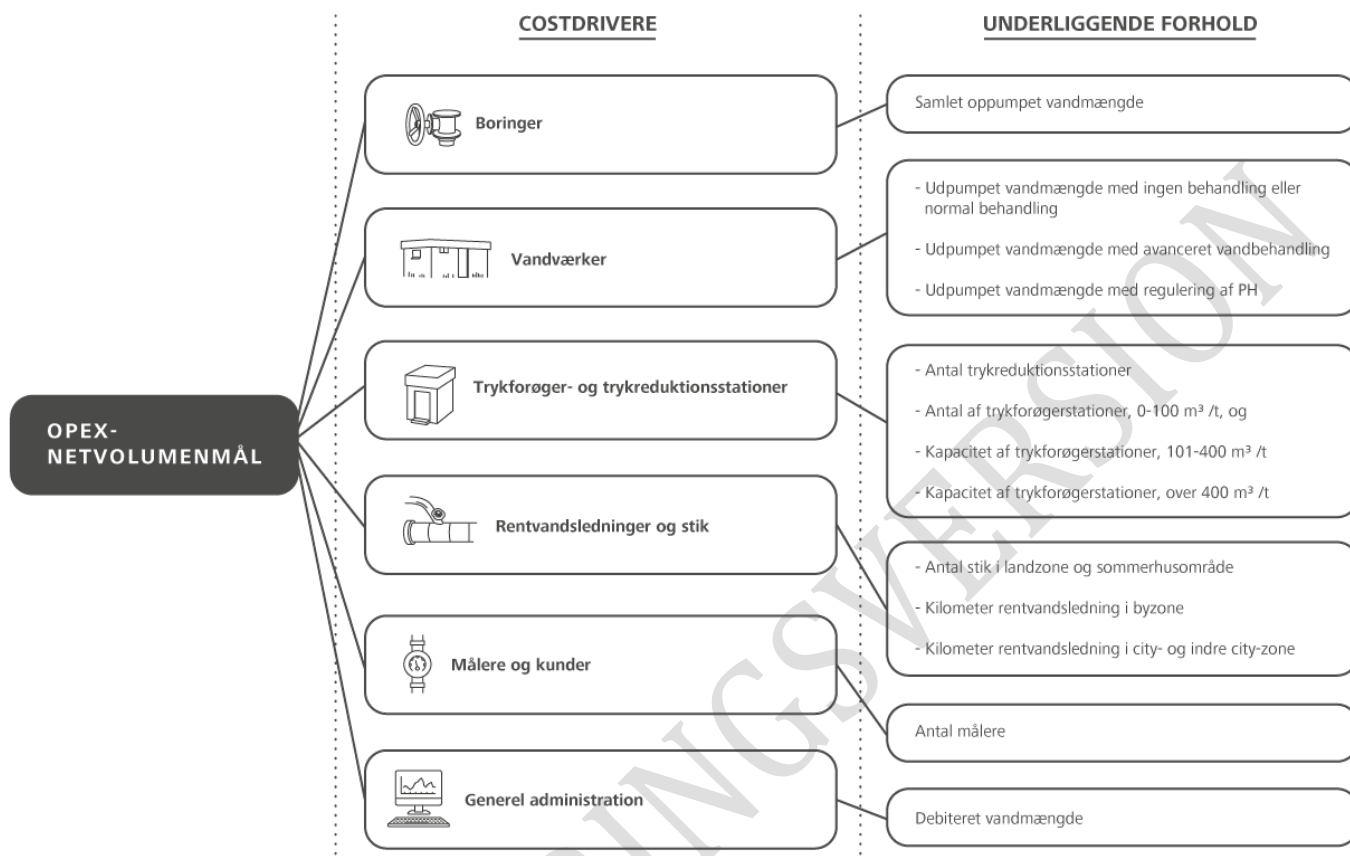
COSTDRIVERE

UNDERLIGGENDE FORHOLD

OPEX-
NETVOLUMENMÅL

Boringer

Samlet oppumpet vandmængde

Vandværker

- Udpumpet vandmængde med ingen behandling eller normal behandling

- Udpumpet vandmængde med avanceret vandbehandling

- Udpumpet vandmængde med regulering af PH

Trykforøger- og trykreduktionsstationer

- Antal trykreduktionsstationer

- Antal af trykforøgerstationer, 0-100 m³ /t, og

- Kapacitet af trykforøgerstationer, 101-400 m³ /t

- Kapacitet af trykforøgerstationer, over 400 m³ /t

Rentvandsledninger og stik

- Antal stik i landzone og sommerhusområde

- Kilometer rentvandsledning i byzone

- Kilometer rentvandsledning i city- og indre city-zone

Målere og kunder

Antal målere

Generel administration

Debiteret vandmængde

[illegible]SVERSION